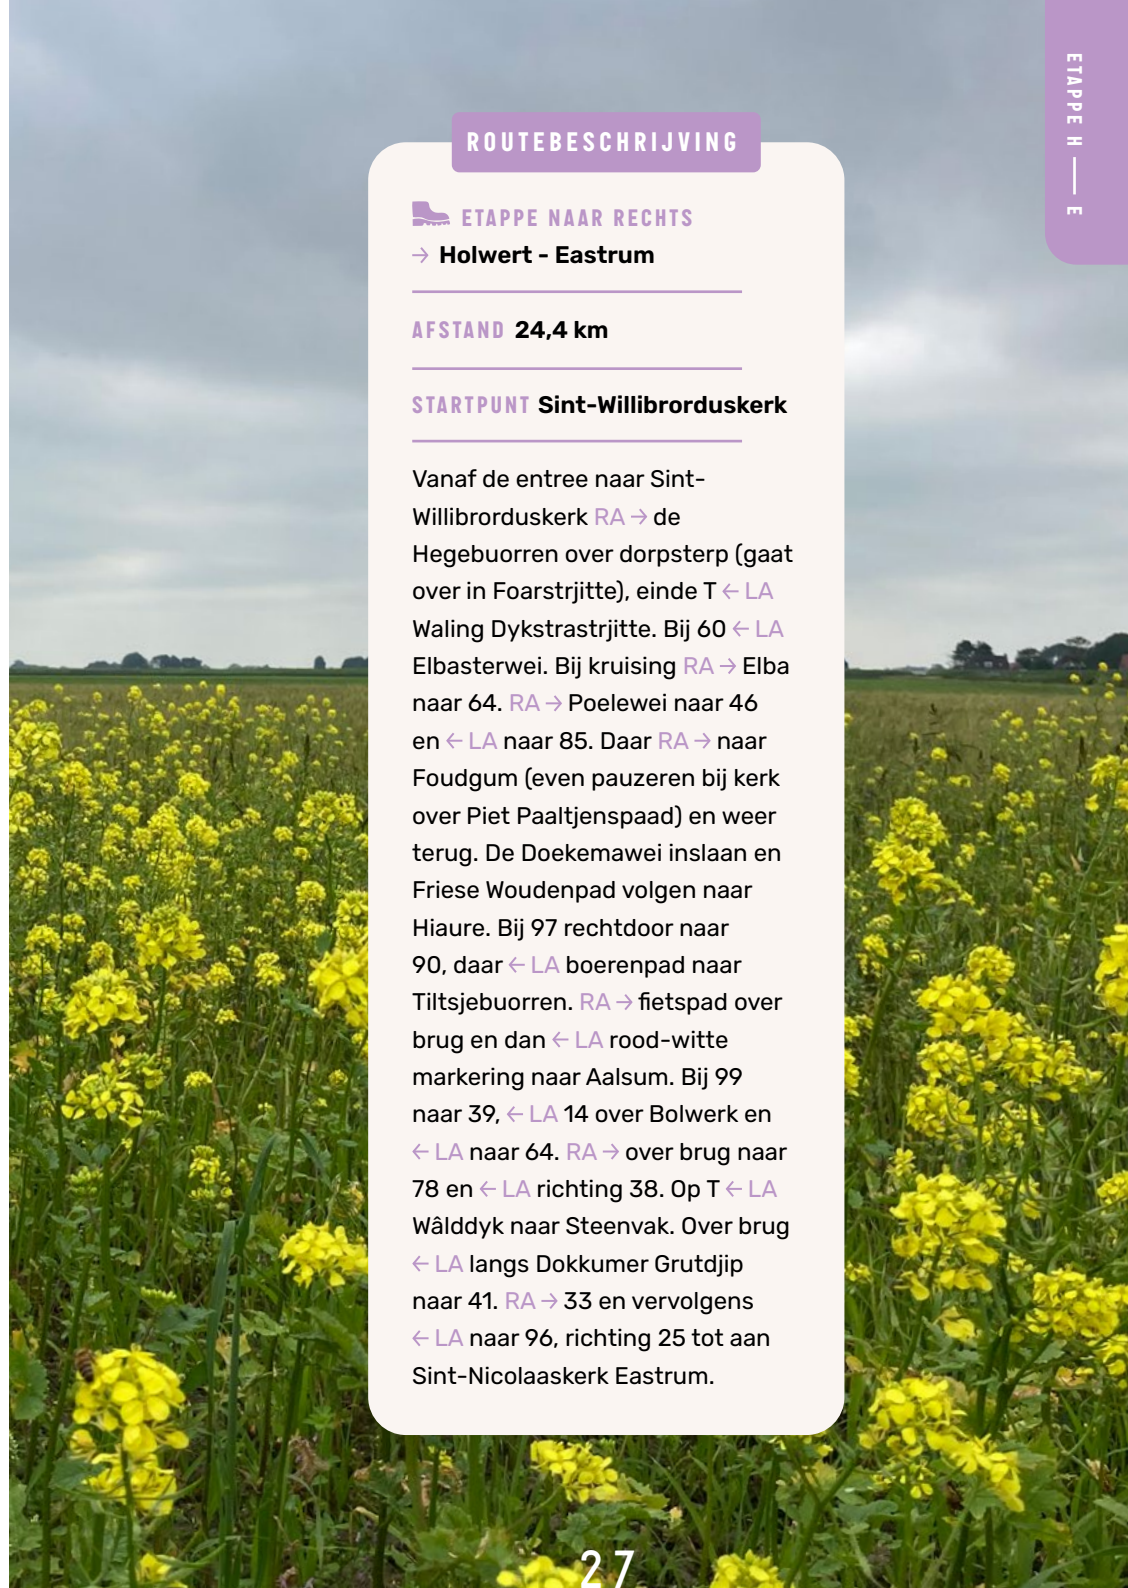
ETAPPE H — E

ROUTEBESCHRIJVING

ETAPPE NAAR RECHTS
→ Holwert - Eastrum

AFSTAND 24,4 km

STARTPUNT Sint-Willibrorduskerk

Vanaf de entree naar Sint-Willibrorduskerk RA → de Hegebuorren over dorpsterp (gaat over in Foarstrjitte), einde T ← LA Waling Dykstrastrjitte. Bij 60 ← LA Elbasterwei. Bij kruising RA → Elba naar 64. RA → Poelewei naar 46 en ← LA naar 85. Daar RA → naar Foudgum (even pauzeren bij kerk over Piet Paaltjenspaad) en weer terug. De Doekemawei inslaan en Friese Woudenpad volgen naar Hiaure. Bij 97 rechtdoor naar 90, daar ← LA boerenpad naar Tiltsjebuorren. RA → fietspad over brug en dan ← LA rood-witte markering naar Aalsum. Bij 99 naar 39, ← LA 14 over Bolwerk en ← LA naar 64. RA → over brug naar 78 en ← LA richting 38. Op T ← LA Wâlddyk naar Steenvak. Over brug ← LA langs Dokkumer Grutdjip naar 41. RA → 33 en vervolgens ← LA naar 96, richting 25 tot aan Sint-Nicolaaskerk Eastrum.

27